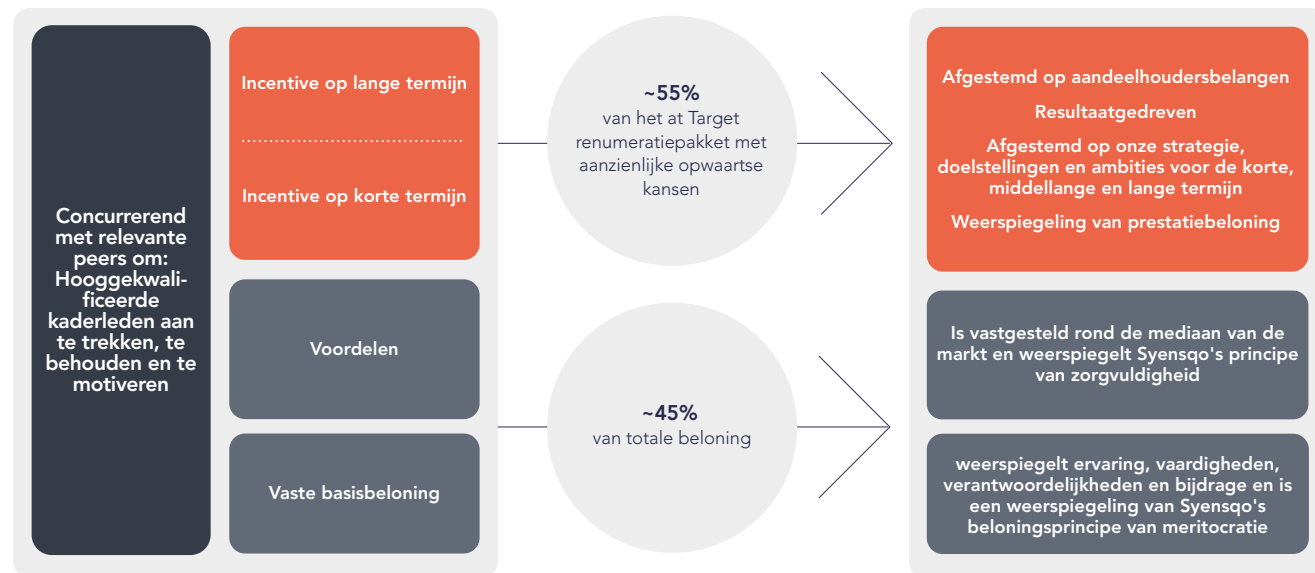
Concurrerend met relevante peers om: Hooggekwalificeerde kaderleden aan te trekken, te behouden en te motiveren

Incentive op lange termijn

Incentive op korte termijn

Voordelen

Vaste basisbeloning

~55%
van het at Target renumeratiepakket met aanzienlijke opwaartse kansen

~45%
van totale beloning

Afgestemd op aandeelhoudersbelangen

Resultaatgedreven

Afgestemd op onze strategie, doelstellingen en ambities voor de korte, middellange en lange termijn

Weerspiegeling van prestatiebeloning

Is vastgesteld rond de mediaan van de markt en weerspiegelt Syensqo's principe van zorgvuldigheid

weerspiegelt ervaring, vaardigheden, verantwoordelijkheden en bijdrage en is een weerspiegeling van Syensqo's beloningsprincipe van meritocratie